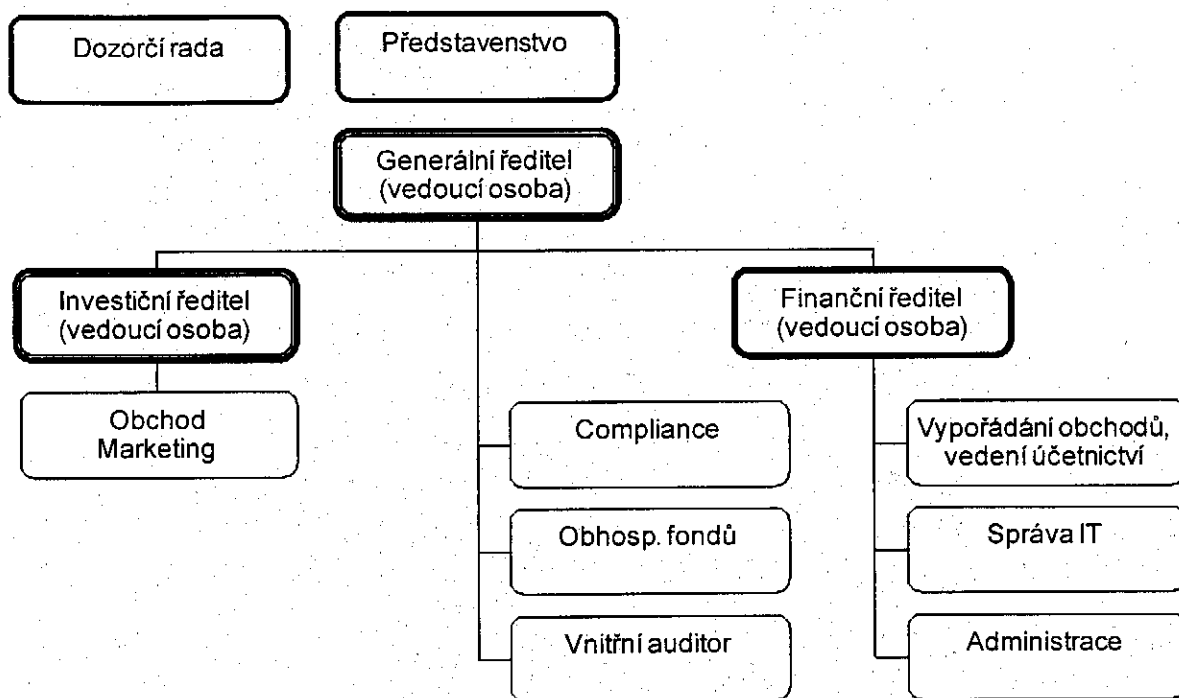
Dozorčí rada

Představenstvo

Generální ředitel (vedoucí osoba)

Investiční ředitel (vedoucí osoba)

Obchod
Marketing

Compliance

Obhosp. fondů

Vnitřní auditor

Finanční ředitel (vedoucí osoba)

Vypořádání obchodů, vedení účetnictví

Správa IT

Administrace